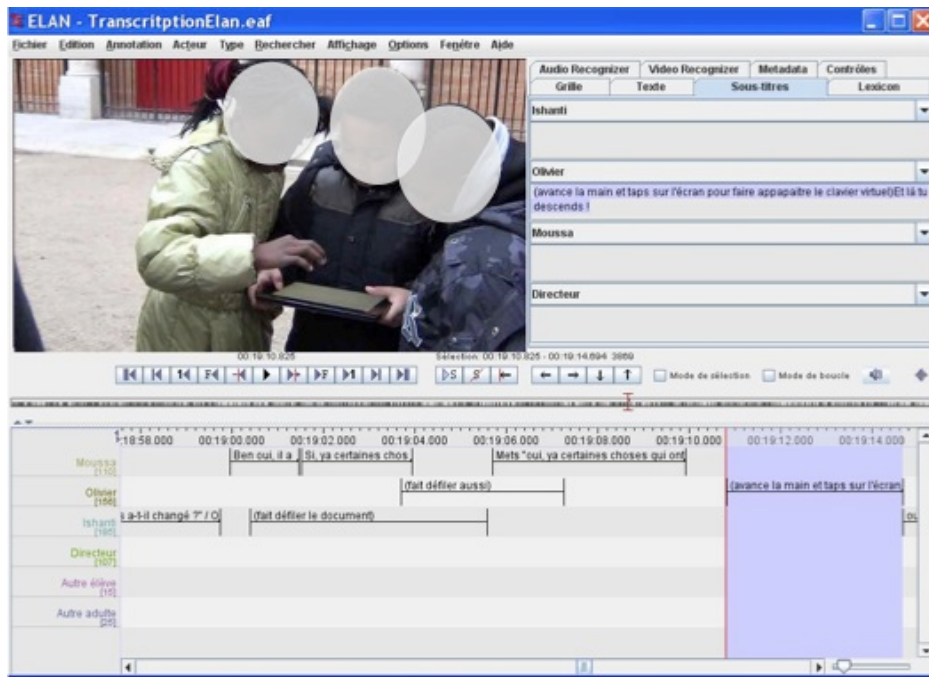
ELAN - TranscritptionElan.eaf

Fichier Edition Annotation Acteur Type Rechercher Affichage Options Fenêtre Aide

Audio Recognizer | Video Recognizer | Metadata | Contrôles
Grille | Texte | Sous-titres | Lexicon

Ishanti

Olivier
(avance la main et taps sur l'écran pour faire appapaitre le clavier virtuel)Et là tu descends !

Moussa

Directeur

00:19:10.825
Sélection: 00:19:10.825 - 00:19:14.694 3869

Mode de sélection
Mode de boucle

18:58.000 | 00:19:00.000 | 00:19:02.000 | 00:19:04.000 | 00:19:06.000 | 00:19:08.000 | 00:19:10.000 | 00:19:12.000 | 00:19:14.000

Moussa [110]
Ben oui, il a
Si, ya certaines chos
Mets "oui, ya certaines choses qui ont

Olivier [156]
(fait défiler aussi)
(avance la main et taps sur l'écran

Ishanti [197]
s a-t-il changé ?" / O
(fait défiler le document)
ou

Directeur [107]

Autre élève [15]

Autre adulte [26]